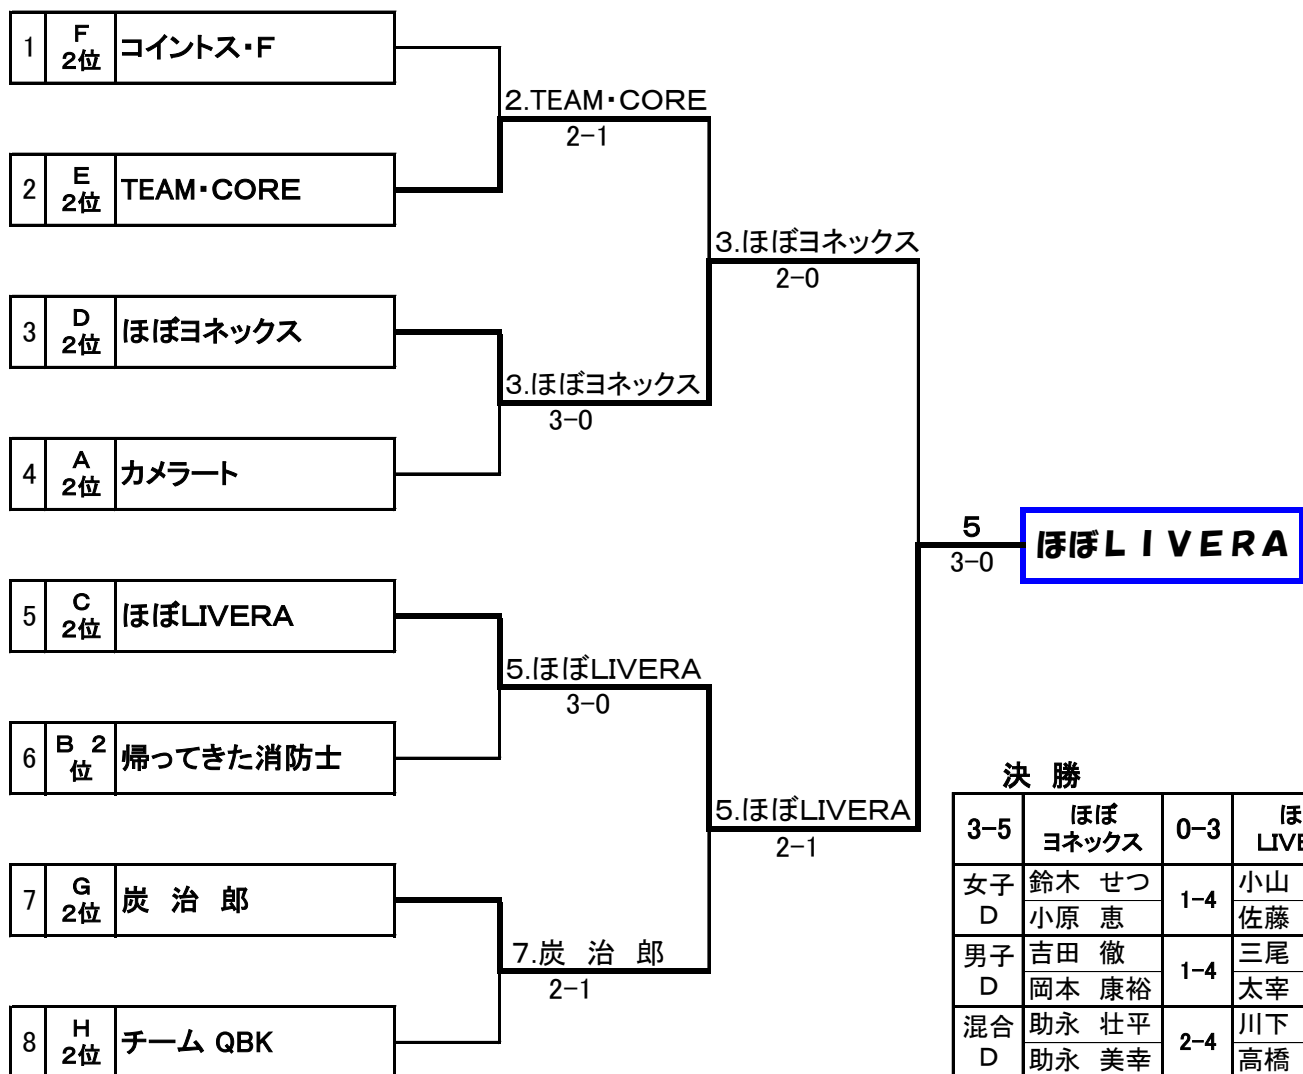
| 1 | F 2位 | コイントス・F |
|---|---|---|
| 2 | E 2位 | TEAM・CORE |
| 3 | D 2位 | ほぼヨネックス |
| 4 | A 2位 | カメラート |
| 5 | C 2位 | ほぼLIVERA |
| 6 | B 2位 | 帰ってきた消防士 |
| 7 | G 2位 | 炭 治 郎 |
| 8 | H 2位 | チーム QBK |

2.TEAM・CORE
2−1

3.ほぼヨネックス
3−0

5.ほぼLIVERA
3−0

7.炭 治 郎
2−1

3.ほぼヨネックス
2−0

5.ほぼLIVERA
2−1

5
3−0

ほぼＬＩＶＥＲＡ

決 勝

| 3−5 | ほぼ ヨネックス | 0−3 | ほ LIV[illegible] |
|---|---|---|---|
| 女子 D | 鈴木 せつ | 1−4 | 小山 |
| | 小原 恵 | | 佐藤 |
| 男子 D | 吉田 徹 | 1−4 | 三尾 |
| | 岡本 康裕 | | 太宰 |
| 混合 D | 助永 壮平 | 2−4 | 川下 |
| | 助永 美幸 | | 高橋 |